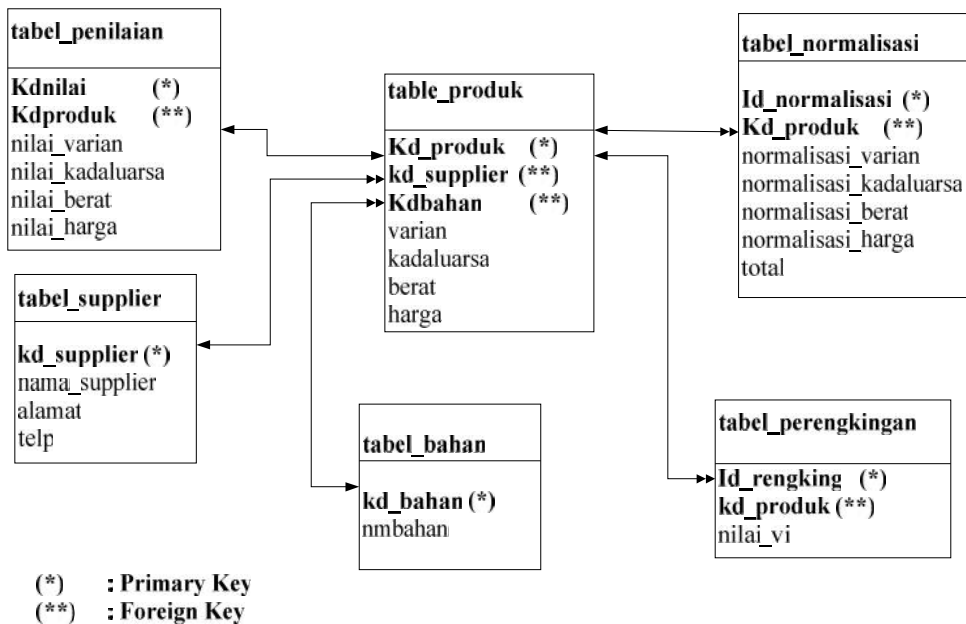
tabel_penilaian

Kdnilai (*)
Kdproduk (**)
nilai_varian
nilai_kadaluarsa
nilai_berat
nilai_harga

table_produk

Kd_produk (*)
kd_supplier (**)
Kdbahan (**)
varian
kadaluarsa
berat
harga

tabel_normalisasi

Id_normalisasi (*)
Kd_produk (**)
normalisasi_varian
normalisasi_kadaluarsa
normalisasi_berat
normalisasi_harga
total

tabel_supplier

kd_supplier (*)
nama_supplier
alamat
telp

tabel_bahan

kd_bahan (*)
nmbahan

tabel_perengkingan

Id_rengking (*)
kd_produk (**)
nilai_vi

(*) : Primary Key
(**) : Foreign Key